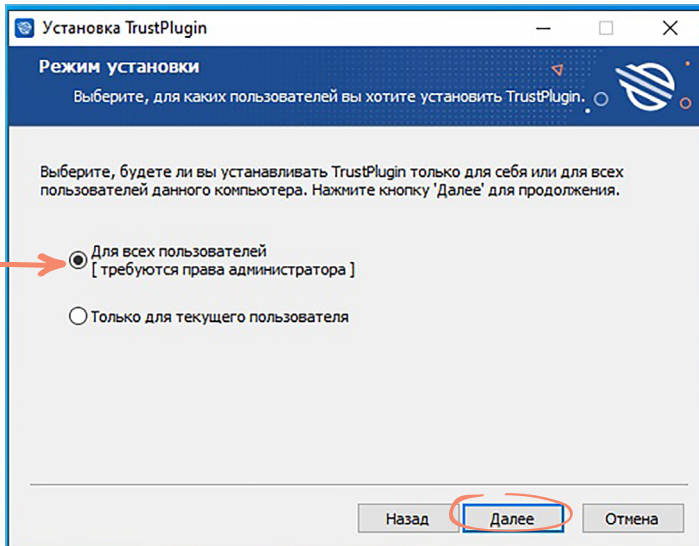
Установка TrustPlugin

Режим установки
Выберите, для каких пользователей вы хотите установить TrustPlugin.

Выберите, будете ли вы устанавливать TrustPlugin только для себя или для всех пользователей данного компьютера. Нажмите кнопку 'Далее' для продолжения.

Для всех пользователей
[ требуются права администратора ]

Только для текущего пользователя

Назад
Далее
Отмена